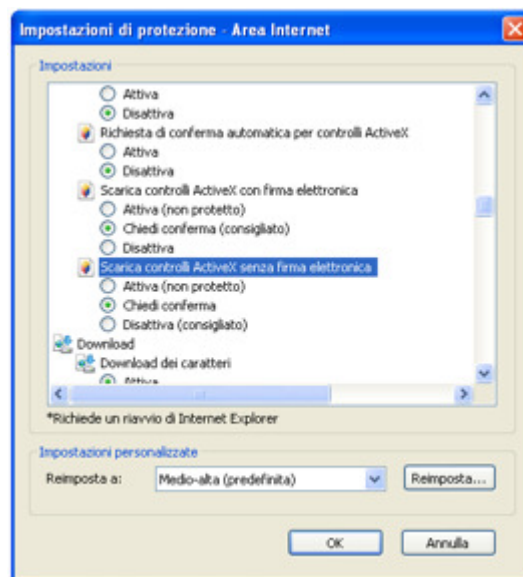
Impostazioni di protezione - Area Internet

Impostazioni

Attiva
Disattiva
Richiesta di conferma automatica per controlli ActiveX
Attiva
Disattiva
Scarica controlli ActiveX con firma elettronica
Attiva (non protetto)
Chiedi conferma (consigliato)
Disattiva
Scarica controlli ActiveX senza firma elettronica
Attiva (non protetto)
Chiedi conferma
Disattiva (consigliato)
Download
Download dei caratteri
Attiva

*Richiede un riavvio di Internet Explorer

Impostazioni personalizzate
Reimposta a: Medio-alta (predefinita) Reimposta...

OK Annulla